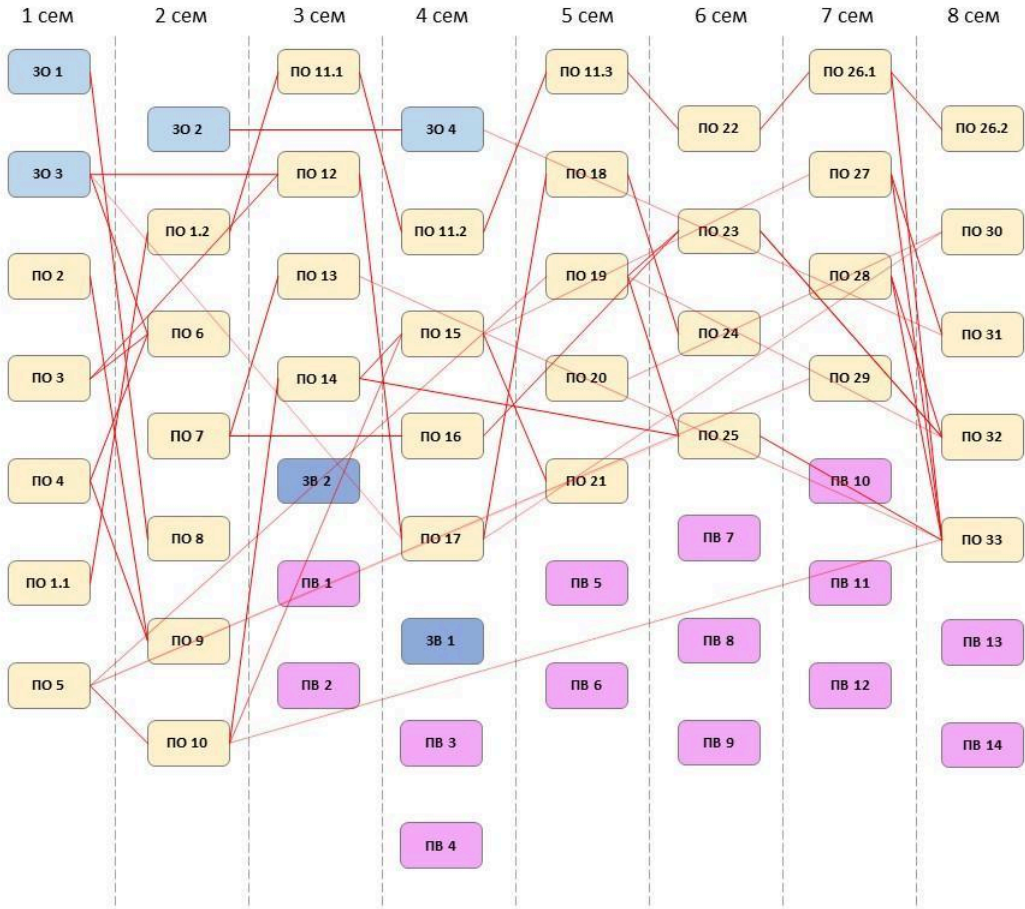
1 сем
ЗО 1
ЗО 3
ПО 2
ПО 3
ПО 4
ПО 1.1
ПО 5

2 сем
ЗО 2
ПО 1.2
ПО 6
ПО 7
ПО 8
ПО 9
ПО 10

3 сем
ПО 11.1
ПО 12
ПО 13
ПО 14
ЗВ 2
ПВ 1
ПВ 2

4 сем
ЗО 4
ПО 11.2
ПО 15
ПО 16
ПО 17
ЗВ 1
ПВ 3
ПВ 4

5 сем
ПО 11.3
ПО 18
ПО 19
ПО 20
ПО 21
ПВ 5
ПВ 6

6 сем
ПО 22
ПО 23
ПО 24
ПО 25
ПВ 7
ПВ 8
ПВ 9

7 сем
ПО 26.1
ПО 27
ПО 28
ПО 29
ПВ 10
ПВ 11
ПВ 12

8 сем
ПО 26.2
ПО 30
ПО 31
ПО 32
ПО 33
ПВ 13
ПВ 14